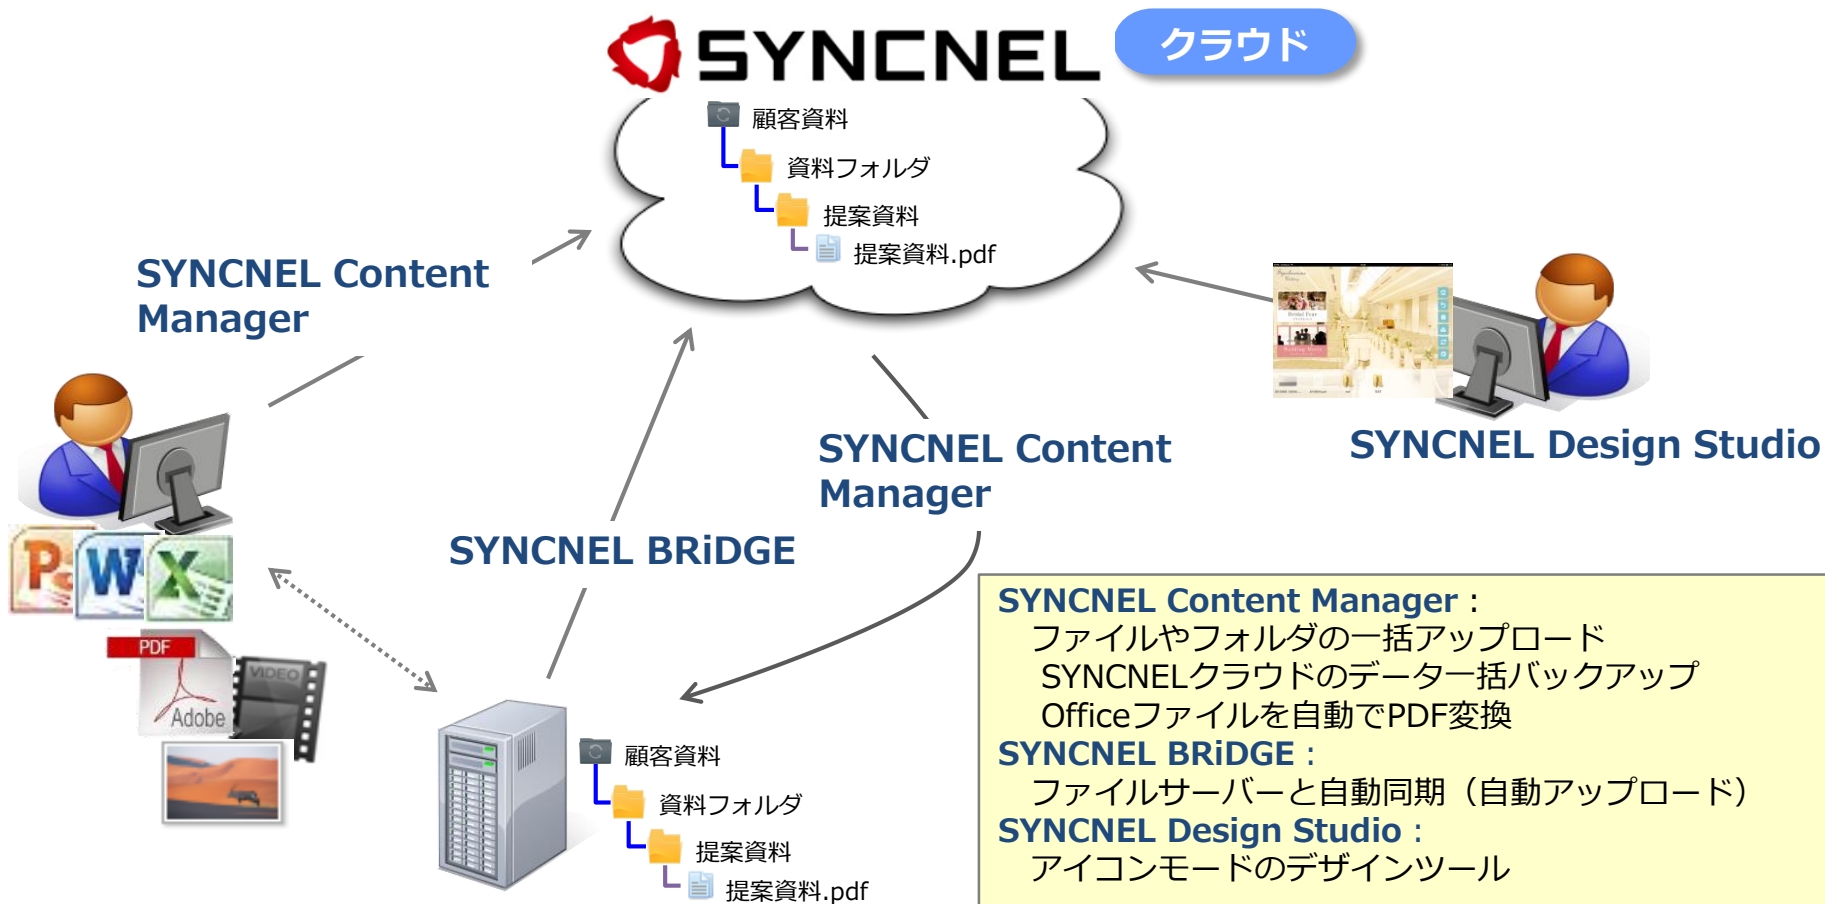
SYNCNEL クラウド

顧客資料
資料フォルダ
提案資料
提案資料.pdf

SYNCNEL Content Manager

SYNCNEL Content Manager

SYNCNEL Design Studio

SYNCNEL BRiDGE

PDF
Adobe
VIDEO

顧客資料
資料フォルダ
提案資料
提案資料.pdf

SYNCNEL Content Manager：
ファイルやフォルダの一括アップロード
SYNCNELクラウドのデータ一括バックアップ
Officeファイルを自動でPDF変換
SYNCNEL BRiDGE：
ファイルサーバーと自動同期（自動アップロード）
SYNCNEL Design Studio：
アイコンモードのデザインツール